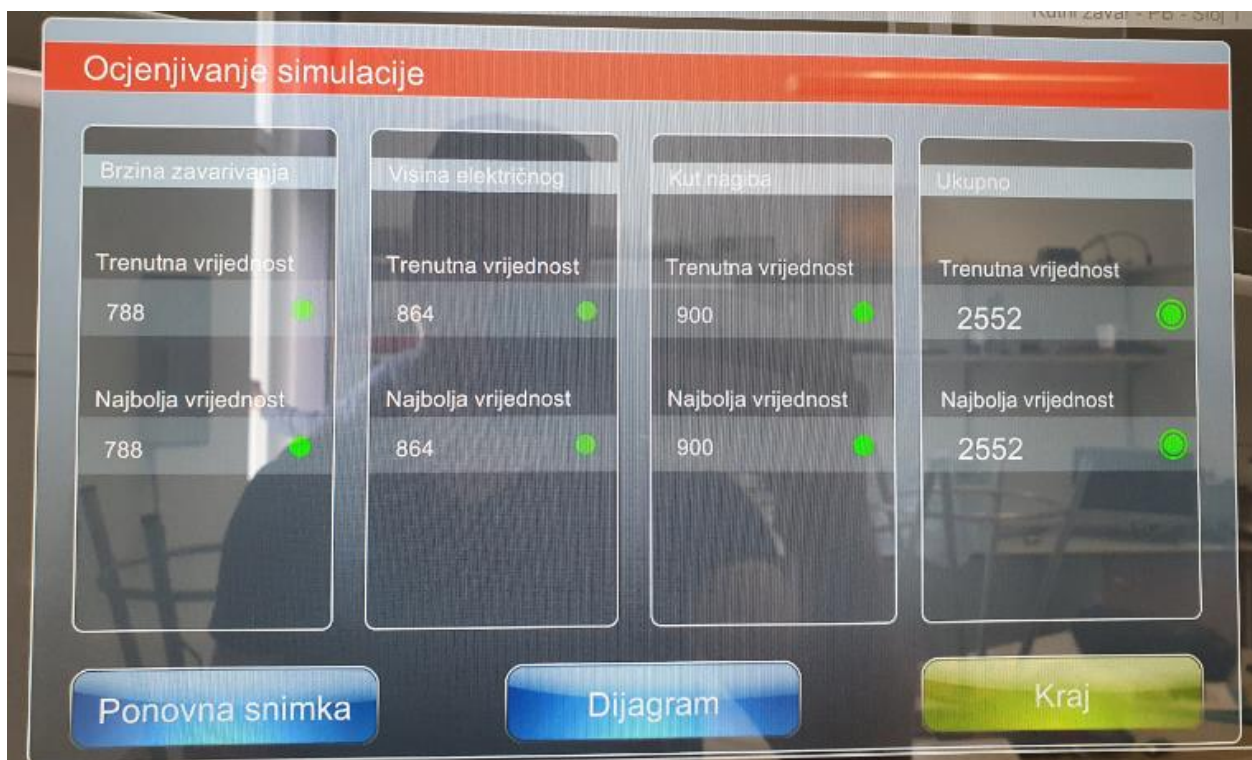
Kutni zavar - PB - Sloj 1

Ocjenjivanje simulacije

Brzina zavarivanja

Trenutna vrijednost

788

Najbolja vrijednost

788

Visina električnog

Trenutna vrijednost

864

Najbolja vrijednost

864

Kut nagiba

Trenutna vrijednost

900

Najbolja vrijednost

900

Ukupno

Trenutna vrijednost

2552

Najbolja vrijednost

2552

Ponovna snimka

Dijagram

Kraj